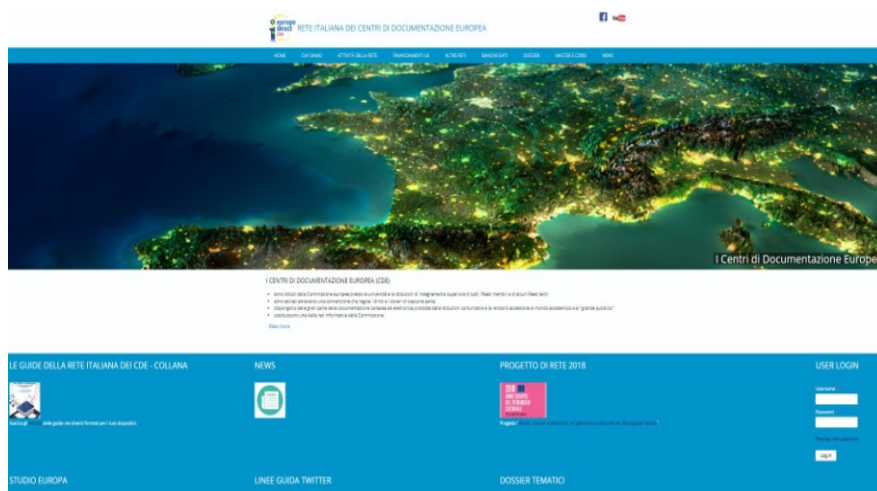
europe direct RETE ITALIANA DEI CENTRI DI DOCUMENTAZIONE EUROPEA

HOME CHI SIAMO ATTIVITÀ DELLA RETE FINANZIAMENTI UE ALTRE RETI BANCHE DATI DOSSIER MASTER E CORSI NEWS

I Centri di Documentazione Europe

I CENTRI DI DOCUMENTAZIONE EUROPEA (CDE)

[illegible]

Read more

LE GUIDE DELLA RETE ITALIANA DEI CDE - COLLANA

Scarica gli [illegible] delle guide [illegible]

NEWS

PROGETTO DI RETE 2018

2018 ANNO EUROPEO DEL PATRIMONIO CULTURALE

Progetto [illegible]

USER LOGIN

Username

Password

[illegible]

Log in

STUDIO EUROPA

LINEE GUIDA TWITTER

DOSSIER TEMATICI